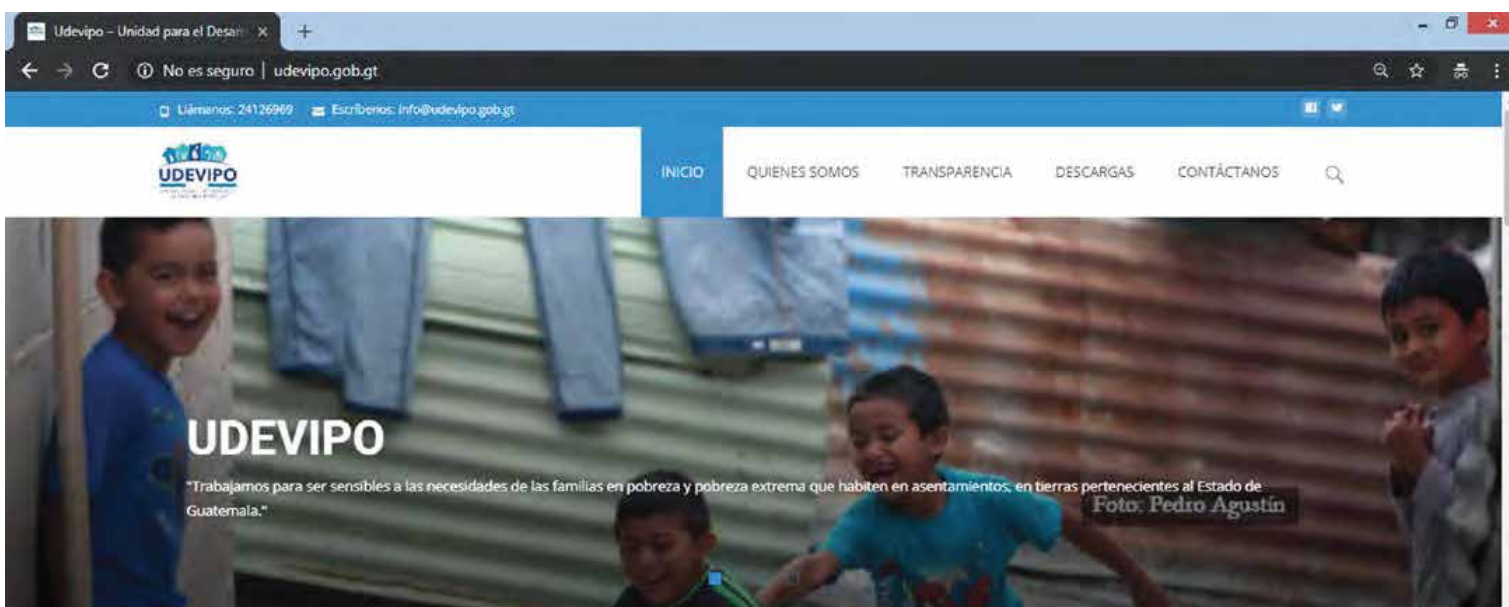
Udevipo – Unidad para el Desarr ×

No es seguro | udevipo.gob.gt

Llámanos: 24126969 Escríbenos: info@udevipo.gob.gt

UDEVIPO

INICIO QUIENES SOMOS TRANSPARENCIA DESCARGAS CONTÁCTANOS

UDEVIPO

"Trabajamos para ser sensibles a las necesidades de las familias en pobreza y pobreza extrema que habiten en asentamientos, en tierras pertenecientes al Estado de Guatemala."

Foto: Pedro Agustín